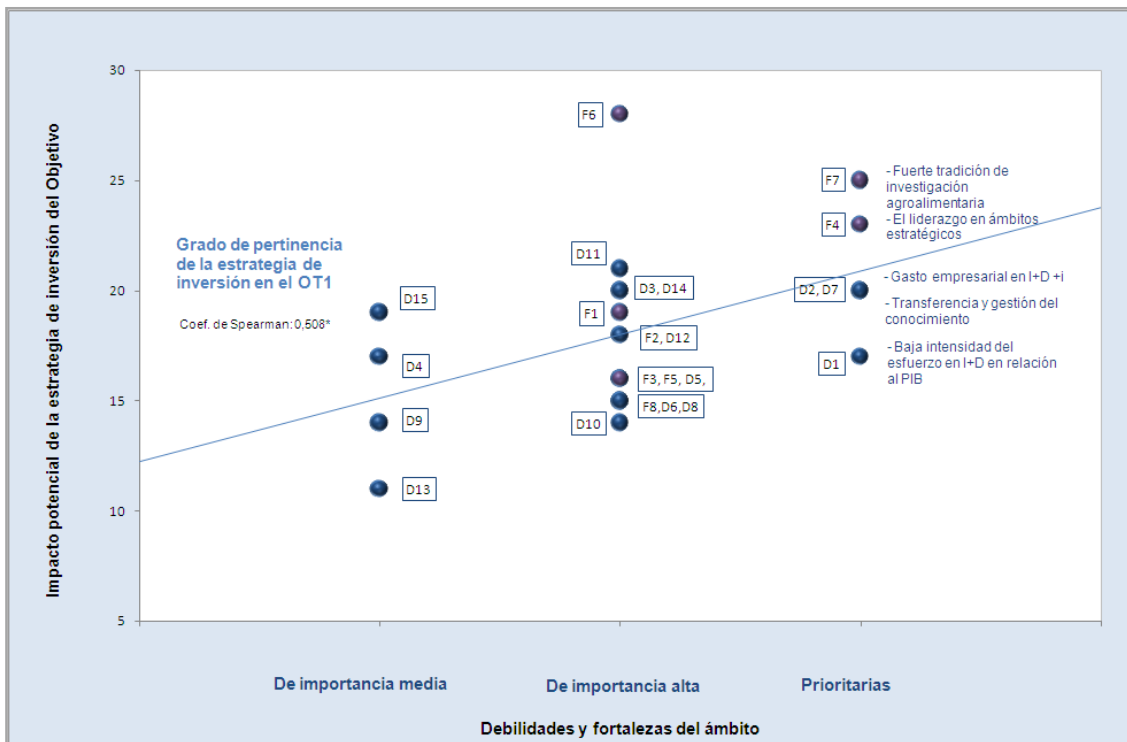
Impacto potencial de la estrategia de inversión del Objetivo

30
25
20
15
10
5

Grado de pertinencia de la estrategia de inversión en el OT1

Coef. de Spearman: 0,508*

F6

D11
D3, D14
F1
F2, D12
F3, F5, D5,
F8,D6,D8
D10

D15
D4
D9
D13

F7
- Fuerte tradición de investigación agroalimentaria
F4
- El liderazgo en ámbitos estratégicos
D2, D7
- Gasto empresarial en I+D +i
- Transferencia y gestión del conocimiento
D1
- Baja intensidad del esfuerzo en I+D en relación al PIB

De importancia media
De importancia alta
Prioritarias

Debilidades y fortalezas del ámbito